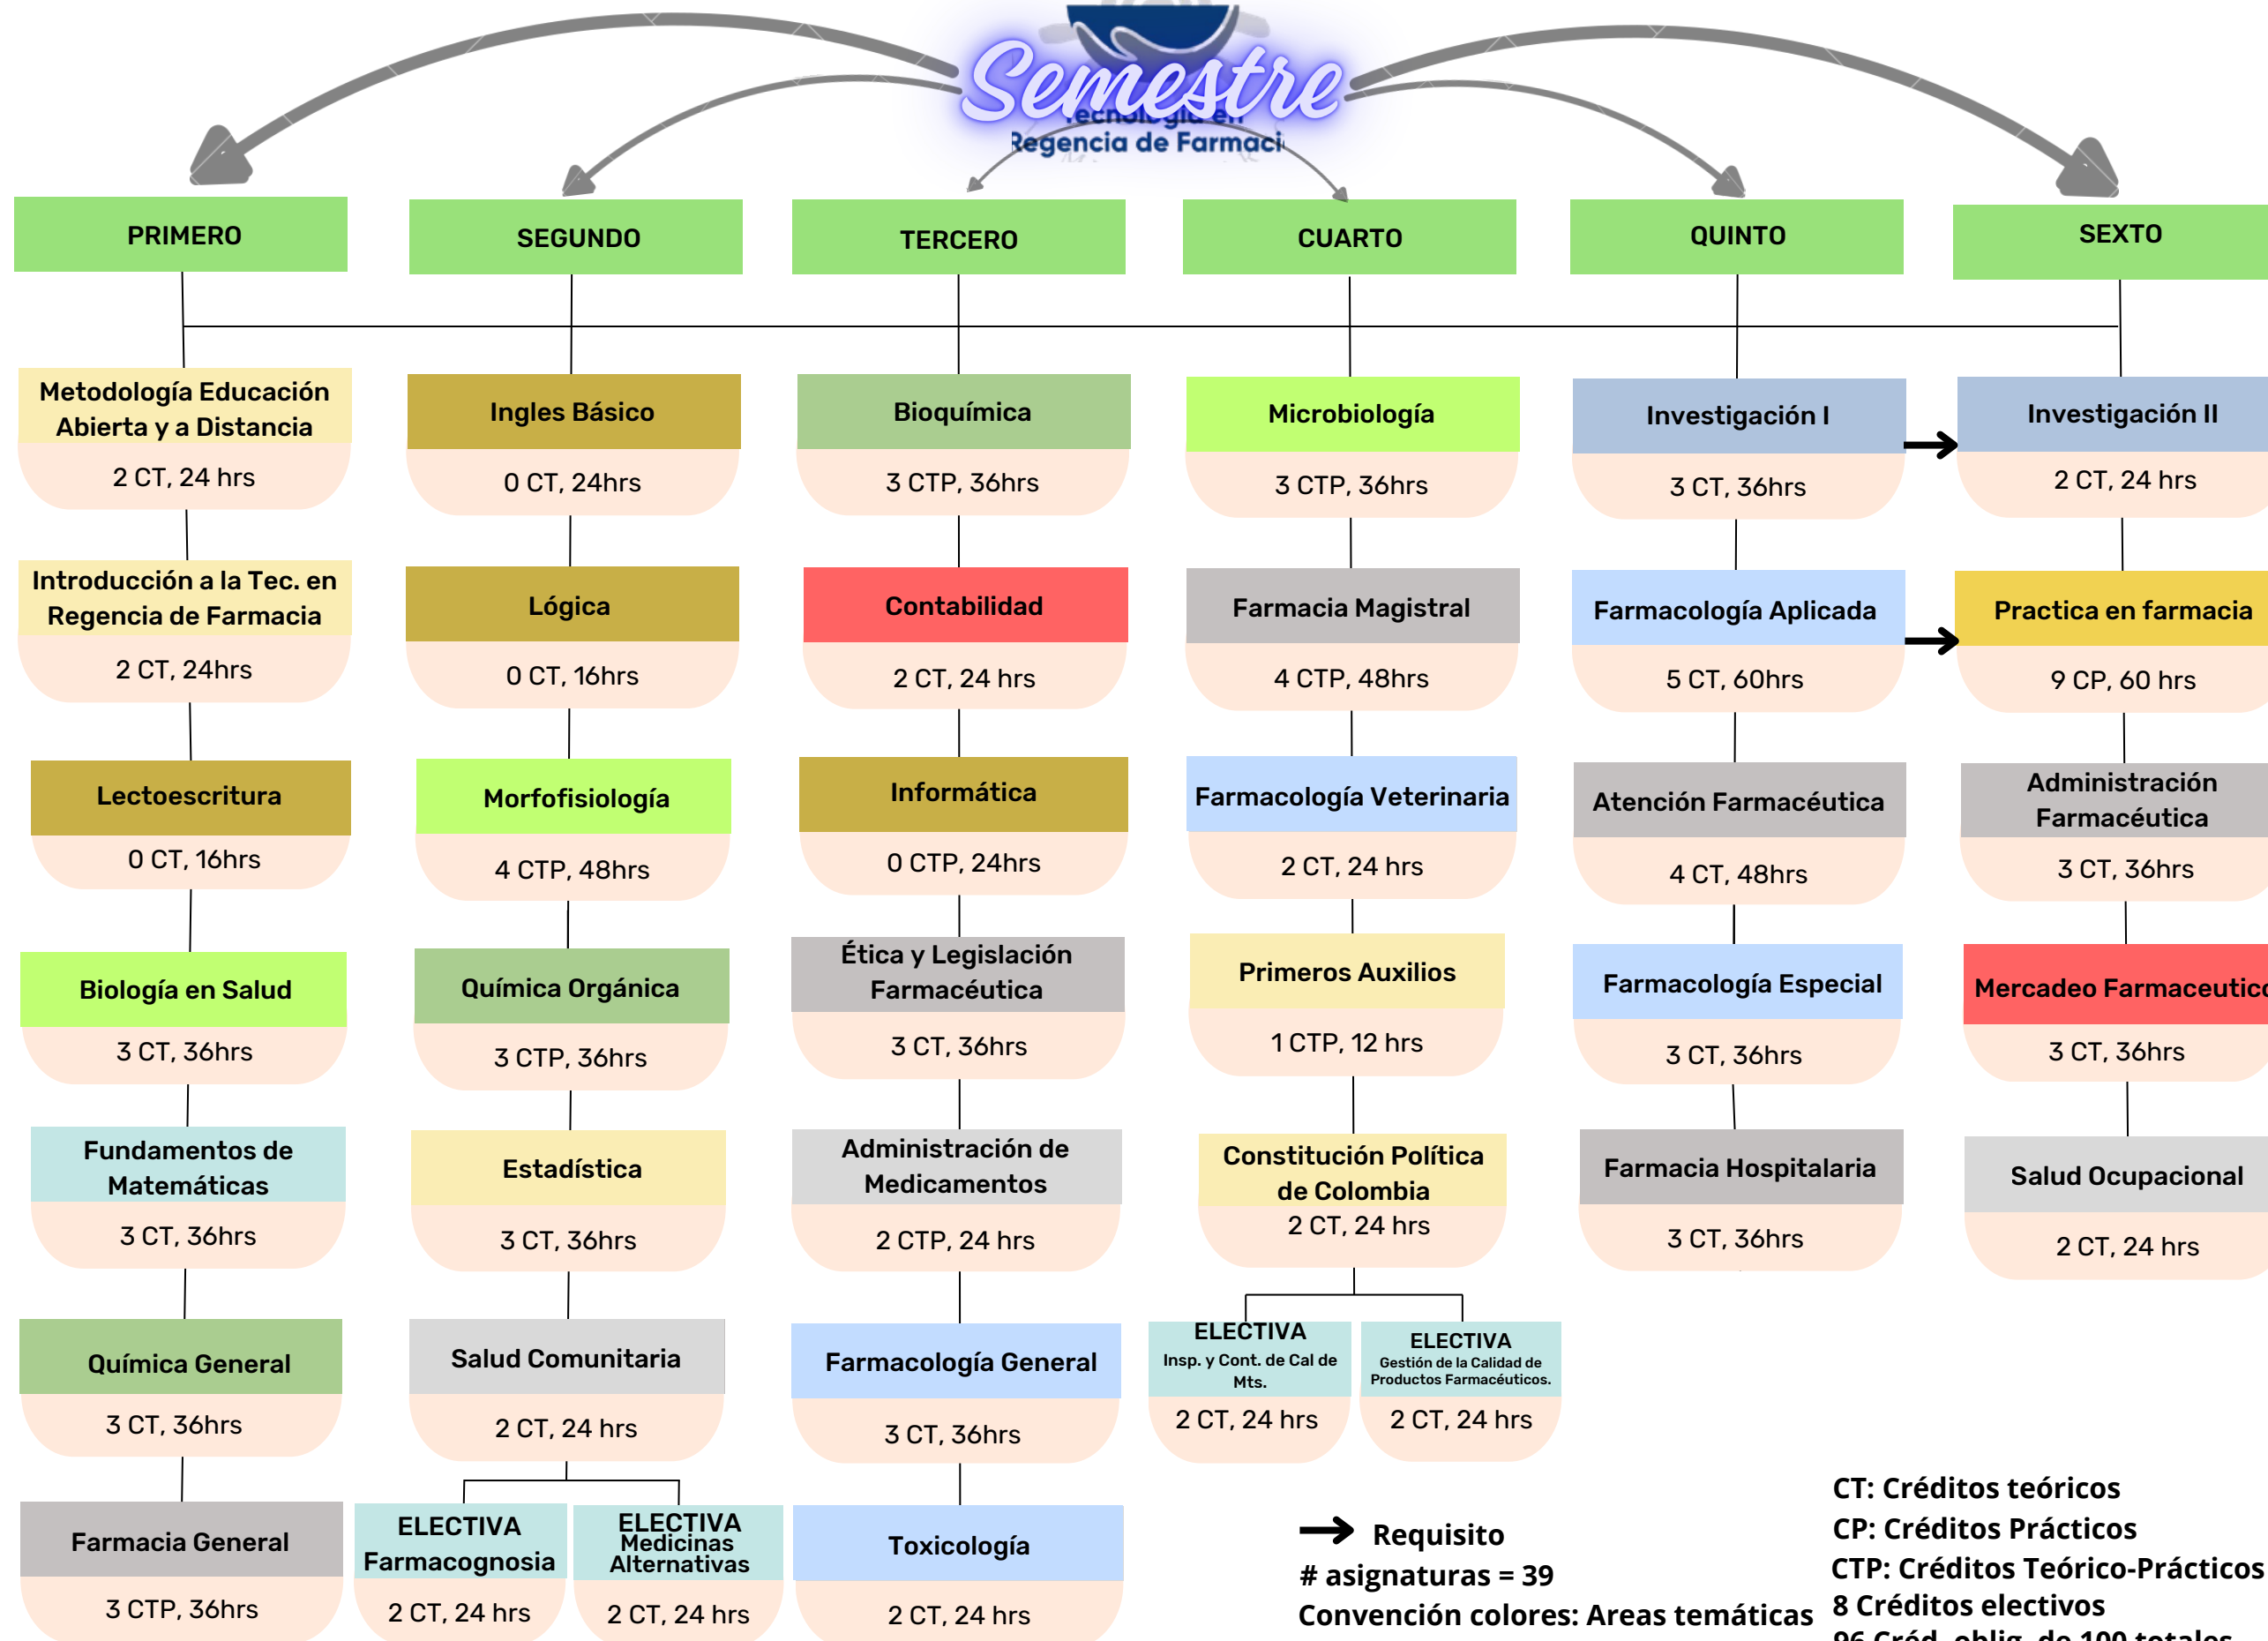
Semestre
Tecnología en Regencia de Farmaci

PRIMERO

Metodología Educación Abierta y a Distancia
2 CT, 24 hrs

Introducción a la Tec. en Regencia de Farmacia
2 CT, 24hrs

Lectoescritura
0 CT, 16hrs

Biología en Salud
3 CT, 36hrs

Fundamentos de Matemáticas
3 CT, 36hrs

Química General
3 CT, 36hrs

Farmacia General
3 CTP, 36hrs

SEGUNDO

Ingles Básico
0 CT, 24hrs

Lógica
0 CT, 16hrs

Morfofisiología
4 CTP, 48hrs

Química Orgánica
3 CTP, 36hrs

Estadística
3 CT, 36hrs

Salud Comunitaria
2 CT, 24 hrs

ELECTIVA Farmacognosia
2 CT, 24 hrs

ELECTIVA Medicinas Alternativas
2 CT, 24 hrs

TERCERO

Bioquímica
3 CTP, 36hrs

Contabilidad
2 CT, 24 hrs

Informática
0 CTP, 24hrs

Ética y Legislación Farmacéutica
3 CT, 36hrs

Administración de Medicamentos
2 CTP, 24 hrs

Farmacología General
3 CT, 36hrs

Toxicología
2 CT, 24 hrs

CUARTO

Microbiología
3 CTP, 36hrs

Farmacia Magistral
4 CTP, 48hrs

Farmacología Veterinaria
2 CT, 24 hrs

Primeros Auxilios
1 CTP, 12 hrs

Constitución Política de Colombia
2 CT, 24 hrs

ELECTIVA
Insp. y Cont. de Cal de Mts.
2 CT, 24 hrs

ELECTIVA
Gestión de la Calidad de Productos Farmacéuticos.
2 CT, 24 hrs

QUINTO

Investigación I
3 CT, 36hrs

Farmacología Aplicada
5 CT, 60hrs

Atención Farmacéutica
4 CT, 48hrs

Farmacología Especial
3 CT, 36hrs

Farmacia Hospitalaria
3 CT, 36hrs

SEXTO

Investigación II
2 CT, 24 hrs

Practica en farmacia
9 CP, 60 hrs

Administración Farmacéutica
3 CT, 36hrs

Mercadeo Farmaceutic
3 CT, 36hrs

Salud Ocupacional
2 CT, 24 hrs

Requisito
# asignaturas = 39
Convención colores: Areas temáticas

CT: Créditos teóricos
CP: Créditos Prácticos
CTP: Créditos Teórico-Prácticos
8 Créditos electivos
96 Créd. oblig. de 100 totales